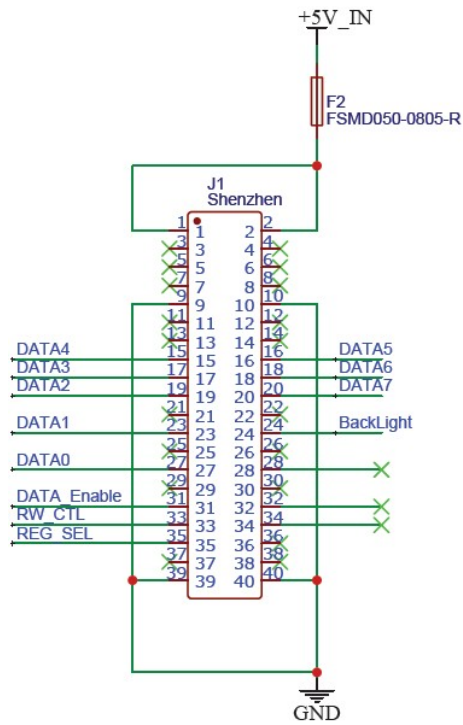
+5V_IN

F2
FSMD050-0805-R

J1
Shenzhen

1 1 2 2
3 3 4 4
5 5 6 6
7 7 8 8
9 9 10 10
11 11 12 12
13 13 14 14
DATA4 15 15 16 16 DATA5
DATA3 17 17 18 18 DATA6
DATA2 19 19 20 20 DATA7
21 21 22 22
DATA1 23 23 24 24 BackLight
25 25 26 26
DATA0 27 27 28 28
29 29 30 30
DATA_Enable 31 31 32 32
RW_CTL 33 33 34 34
REG_SEL 35 35 36 36
37 37 38 38
39 39 40 40

GND